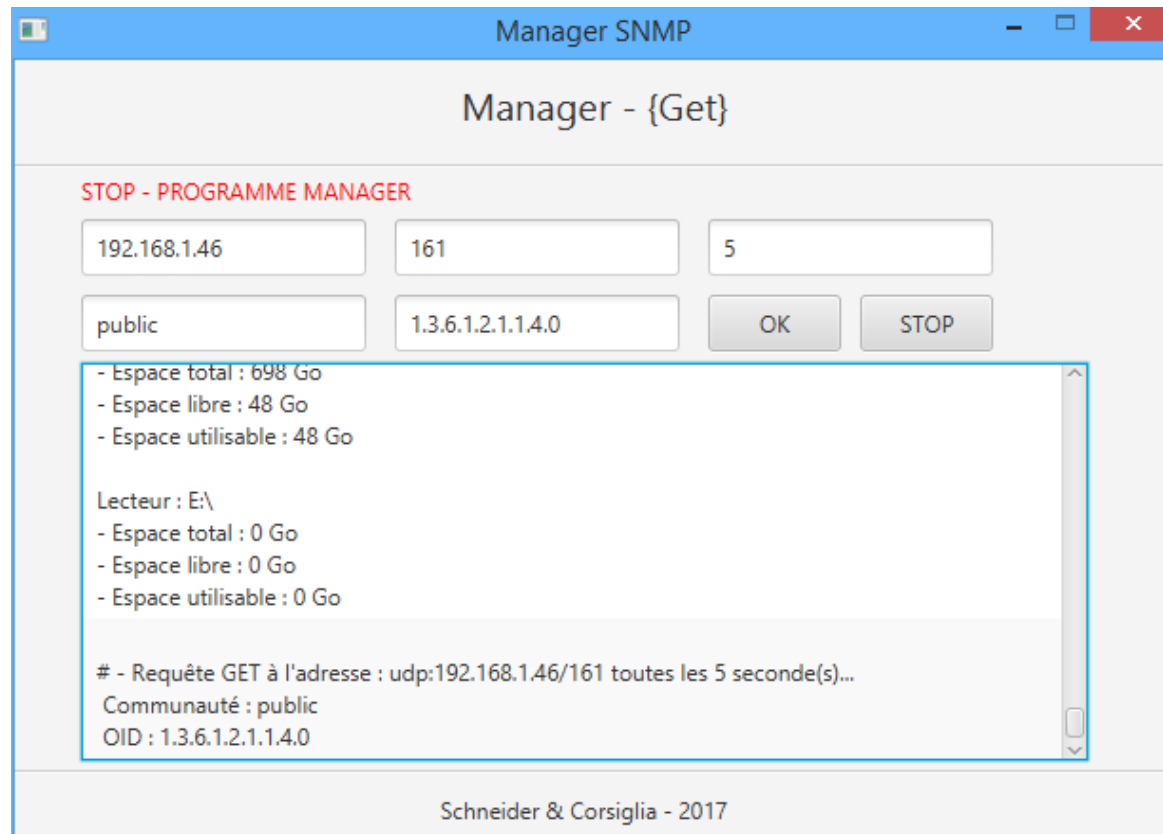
Manager SNMP

Manager - {Get}

STOP - PROGRAMME MANAGER

192.168.1.46

161

5

public

1.3.6.1.2.1.1.4.0

OK

STOP

- Espace total : 698 Go
- Espace libre : 48 Go
- Espace utilisable : 48 Go

Lecteur : E:\
- Espace total : 0 Go
- Espace libre : 0 Go
- Espace utilisable : 0 Go

# - Requête GET à l'adresse : udp:192.168.1.46/161 toutes les 5 seconde(s)...
Communauté : public
OID : 1.3.6.1.2.1.1.4.0

Schneider & Corsiglia - 2017